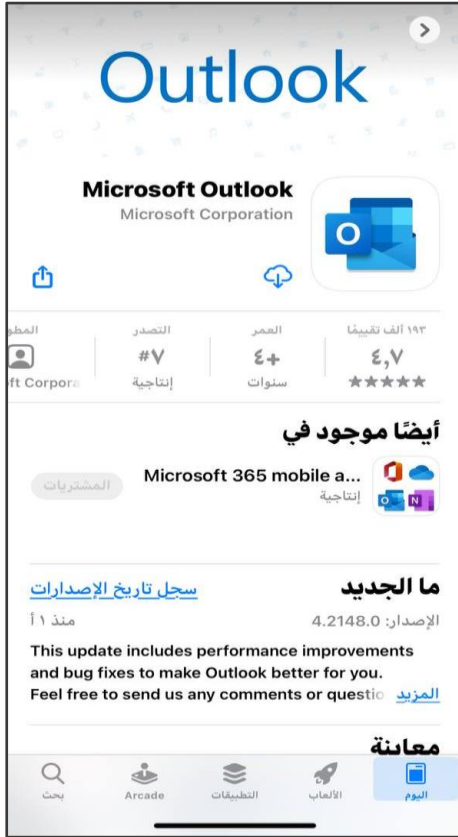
Outlook

Microsoft Outlook
Microsoft Corporation

١٩٣ ألف تقييمًا
٤,٧
★★★★★

العمر
٤+
سنوات

التصدر
#٧
إنتاجية

المطو
ft Corpora

أيضًا موجود في

Microsoft 365 mobile a...
إنتاجية
المشتريات

ما الجديد
سجل تاريخ الإصدارات
الإصدار: 4.2148.0
منذ ١ أ

This update includes performance improvements and bug fixes to make Outlook better for you. Feel free to send us any comments or questio
المزيد

معاينة

اليوم
الألعاب
التطبيقات
Arcade
بحث